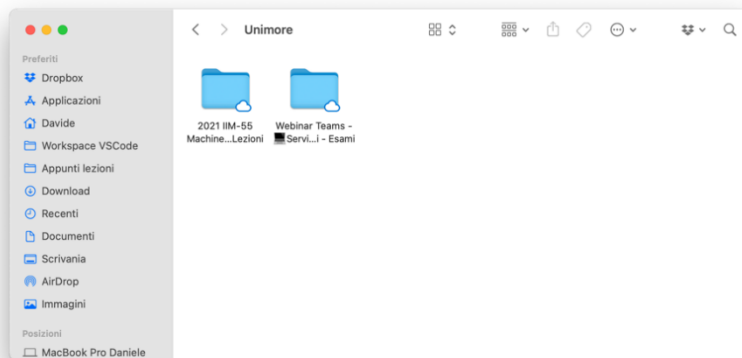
Unimore

Preferiti
Dropbox
Applicazioni
Davide
Workspace VSCode
Appunti lezioni
Download
Recenti
Documenti
Scrivania
AirDrop
Immagini

Posizioni
MacBook Pro Daniele

2021 IIM-55 Machine...Lezioni

Webinar Teams - Servi...i - Esami